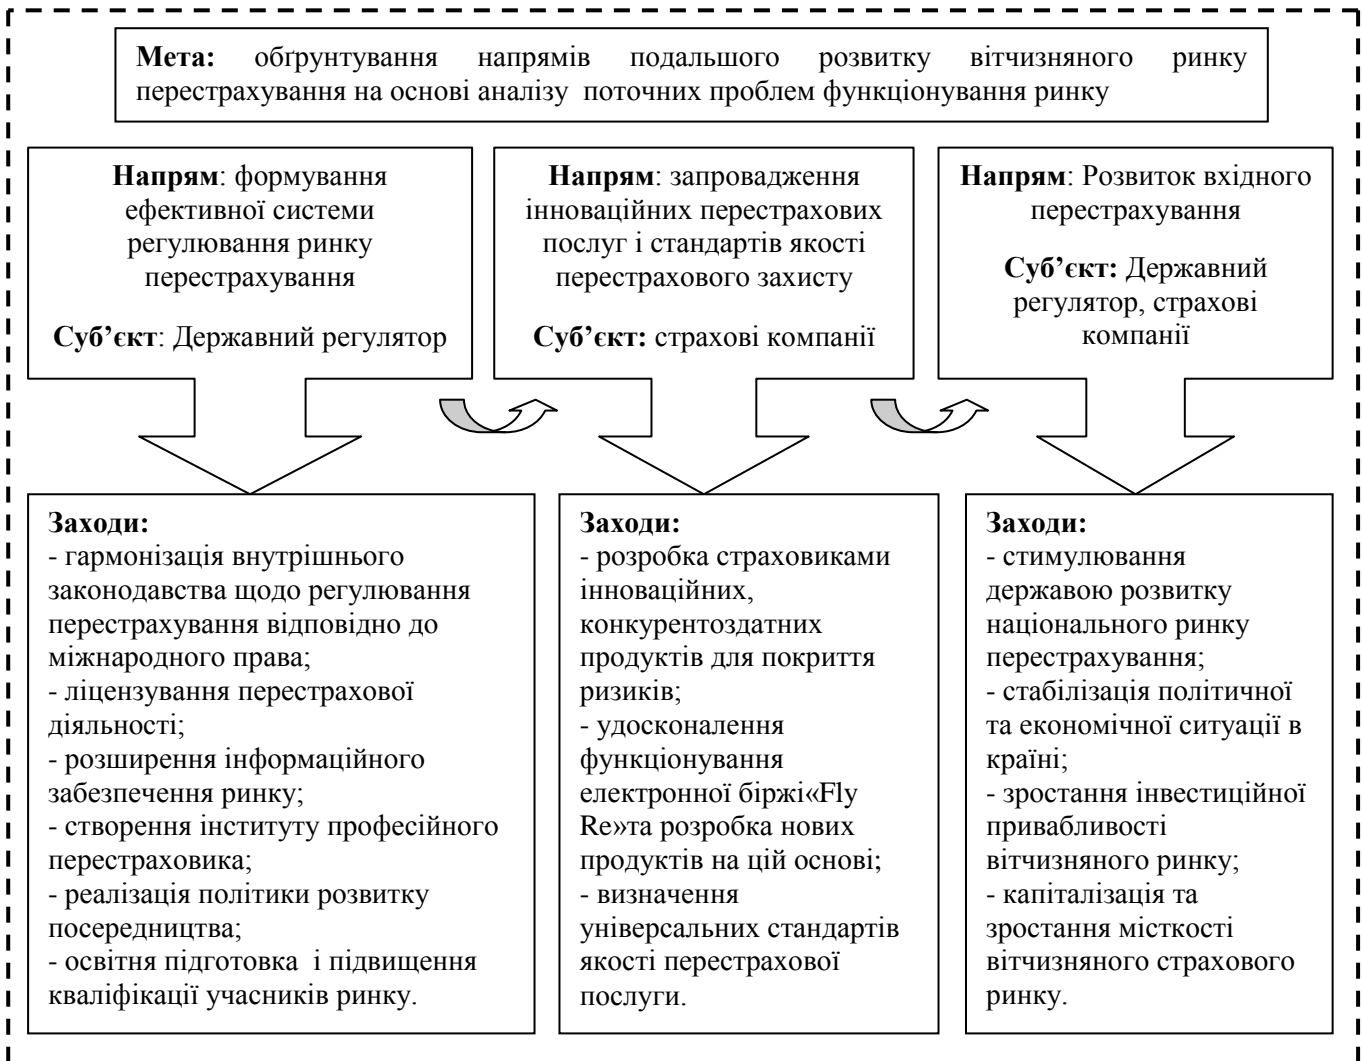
**Мета:** обґрунтування напрямів подальшого розвитку вітчизняного ринку перестрахування на основі аналізу поточних проблем функціонування ринку

**Напрям**: формування ефективної системи регулювання ринку перестрахування

**Суб'єкт**: Державний регулятор

**Напрям**: запровадження інноваційних перестрахових послуг і стандартів якості перестрахового захисту

**Суб'єкт:** страхові компанії

**Напрям**: Розвиток вхідного перестрахування

**Суб'єкт:** Державний регулятор, страхові компанії

**Заходи:**
- гармонізація внутрішнього законодавства щодо регулювання перестрахування відповідно до міжнародного права;
- ліцензування перестрахової діяльності;
- розширення інформаційного забезпечення ринку;
- створення інституту професійного перестраховика;
- реалізація політики розвитку посередництва;
- освітня підготовка і підвищення кваліфікації учасників ринку.

**Заходи:**
- розробка страховиками інноваційних, конкурентоздатних продуктів для покриття ризиків;
- удосконалення функціонування електронної біржі«Fly Re»та розробка нових продуктів на цій основі;
- визначення універсальних стандартів якості перестрахової послуги.

**Заходи:**
- стимулювання державою розвитку національного ринку перестрахування;
- стабілізація політичної та економічної ситуації в країні;
- зростання інвестиційної привабливості вітчизняного ринку;
- капіталізація та зростання місткості вітчизняного страхового ринку.